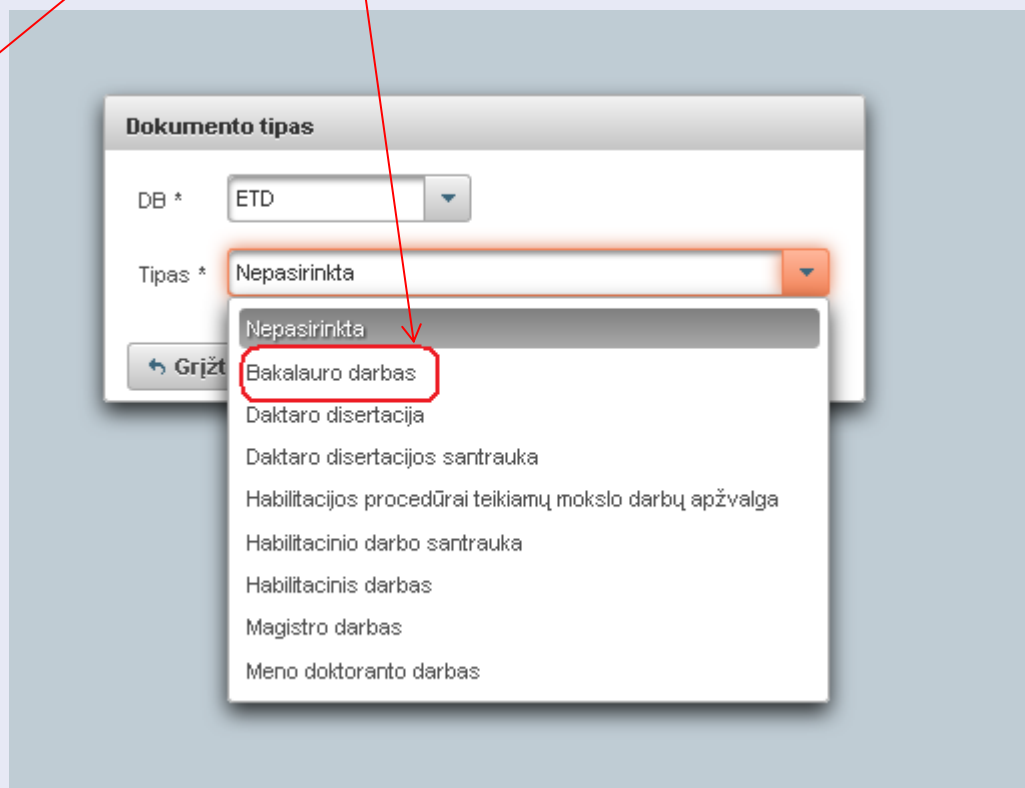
Dokumento tipas

DB * ETD

Tipas * Nepasirinkta

Grįžt

Nepasirinkta
Bakalauro darbas
Daktaro disertacija
Daktaro disertacijos santrauka
Habilitacijos procedūrai teikiamų mokslo darbų apžvalga
Habilitacinio darbo santrauka
Habilitacinis darbas
Magistro darbas
Meno doktoranto darbas